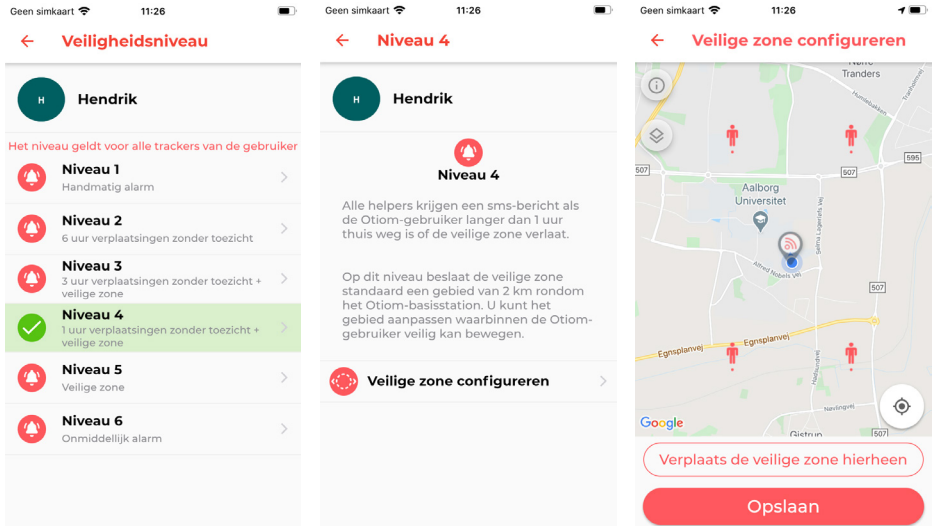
Geen simkaart 11:26

Veiligheidsniveau

H Hendrik

Het niveau geldt voor alle trackers van de gebruiker

Niveau 1
Handmatig alarm

Niveau 2
6 uur verplaatsingen zonder toezicht

Niveau 3
3 uur verplaatsingen zonder toezicht + veilige zone

Niveau 4
1 uur verplaatsingen zonder toezicht + veilige zone

Niveau 5
Veilige zone

Niveau 6
Onmiddellijk alarm

Geen simkaart 11:26

Niveau 4

H Hendrik

Niveau 4

Alle helpers krijgen een sms-bericht als de Otiom-gebruiker langer dan 1 uur thuis weg is of de veilige zone verlaat.

Op dit niveau beslaat de veilige zone standaard een gebied van 2 km rondom het Otiom-basisstation. U kunt het gebied aanpassen waarbinnen de Otiom-gebruiker veilig kan bewegen.

Veilige zone configureren

Geen simkaart 11:26

Veilige zone configureren

Nørre Tranders
595
507
Aalborg Universitet
Alfred Nobels Vej
Selma Lagerløfs Vej
507
Egnsplanvej
Egnsplanvej
Google
Gistrup
507

Verplaats de veilige zone hierheen

Opslaan